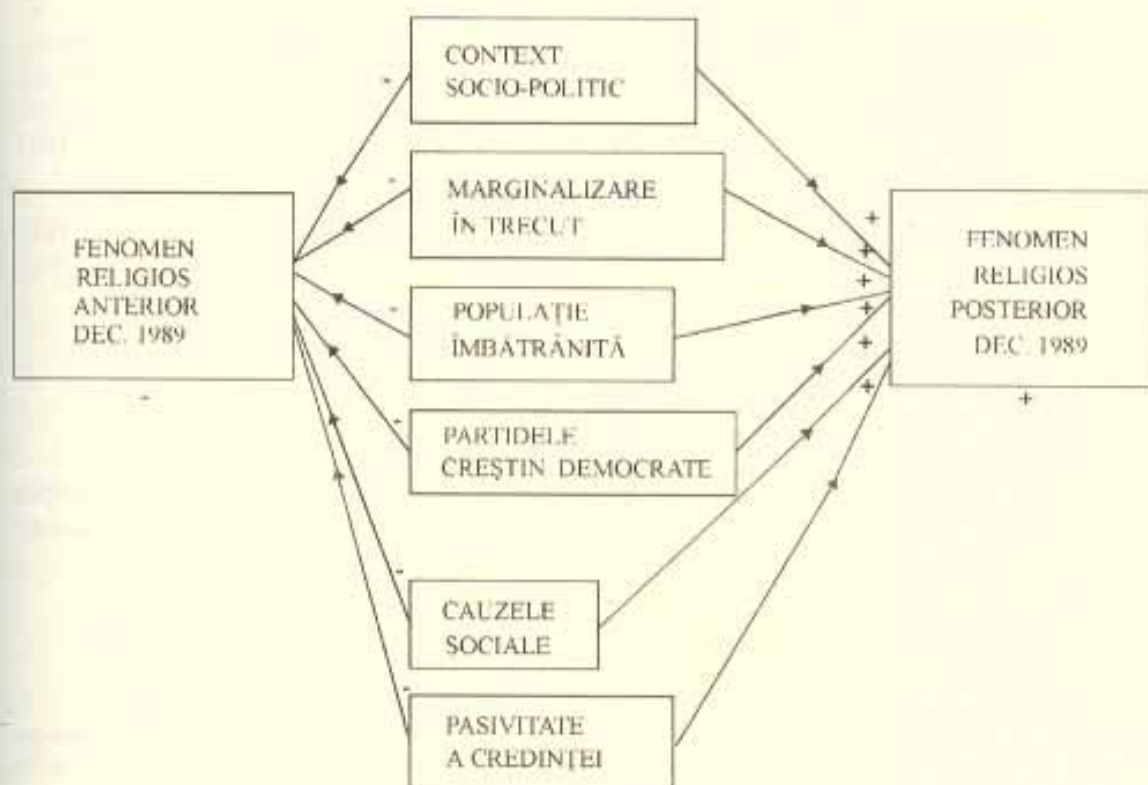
FENOMEN RELIGIOS ANTERIOR DEC. 1989

-

CONTEXT SOCIO-POLITIC

-

MARGINALIZARE ÎN TRECUT

-

POPULAȚIE ÎMBĂTRÂNITĂ

-

PARTIDELE CREȘTIN DEMOCRATE

-

CAUZELE SOCIALE

-

PASIVITATE A CREDINȚEI

-

+

+

+

+

+

+

FENOMEN RELIGIOS POSTERIOR DEC. 1989

+